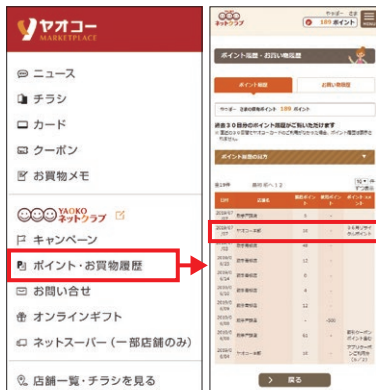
ヤオコー
MARKETPLACE

ニュース
チラシ
カード
クーポン
お買物メモ

YAOKO ネットクラブ
キャンペーン
ポイント・お買物履歴
お問い合せ
オンラインギフト
ネットスーパー（一部店舗のみ）

店舗一覧・チラシを見る

ネットクラブ
ヤオコー 太郎 様
189 ポイント

ポイント履歴・お買い物履歴

ポイント履歴
お買い物履歴

ヤオコー 太郎の保有ポイント 189 ポイント

過去３０日分のポイント履歴がご覧いただけます
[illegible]

ポイント履歴の見方

全19件 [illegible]

| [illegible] | 店舗名 | 獲得ポイント | 使用ポイント | ポイント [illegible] |
|---|---|---|---|---|
| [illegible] | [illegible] | 6 | - | |
| 2018/07 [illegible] | ヤオコー本町 | 16 | - | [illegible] |
| 2018/07 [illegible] | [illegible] | 6 | - | |
| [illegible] | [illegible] | 9 | - | |
| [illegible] | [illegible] | 3 | - | |
| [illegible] | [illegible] | 6 | - | |
| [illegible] | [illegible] | 12 | - | |
| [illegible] | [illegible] | - | -300 | |
| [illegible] | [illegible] | 61 | - | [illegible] |
| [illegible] | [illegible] | 12 | - | |

戻る